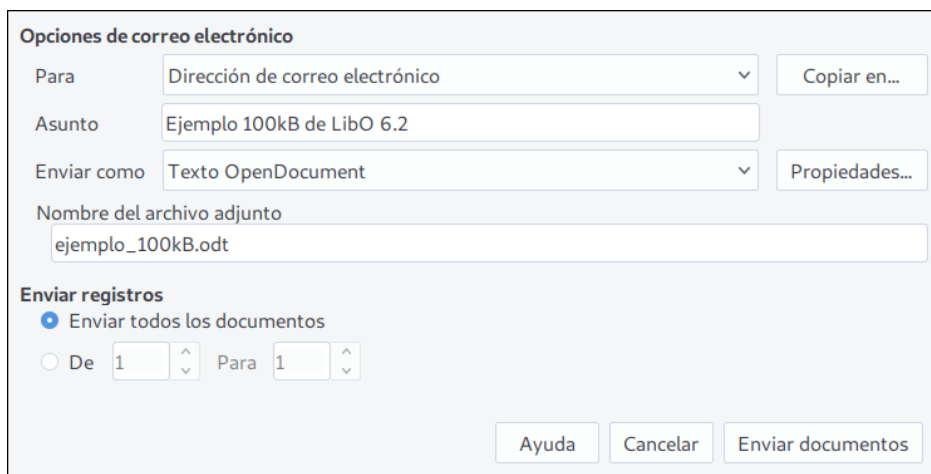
Opciones de correo electrónico

Para | Dirección de correo electrónico | Copiar en...

Asunto | Ejemplo 100kB de LibO 6.2

Enviar como | Texto OpenDocument | Propiedades...

Nombre del archivo adjunto

ejemplo_100kB.odt

Enviar registros

Enviar todos los documentos

De 1 Para 1

Ayuda Cancelar Enviar documentos